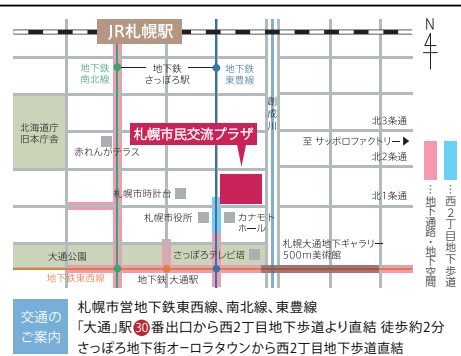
JR札幌駅

N

地下鉄
南北線

地下鉄
さっぽろ駅

地下鉄
東豊線

創成川

北3条通

北海道庁
旧本庁舎

赤れんがテラス

札幌市民交流プラザ

至 サッポロファクトリー

北2条通

北1条通

札幌市時計台

札幌市役所

カナモト
ホール

札幌大通地下ギャラリー
500m美術館

さっぽろテレビ塔

大通公園

地下鉄東西線

地下鉄 大通駅

…地下通路・地下空間

…西2丁目地下歩道

交通の
ご案内

札幌市営地下鉄東西線、南北線、東豊線
「大通」駅30番出口から西2丁目地下歩道より直結 徒歩約2分
さっぽろ地下街オーロラタウンから西2丁目地下歩道直結